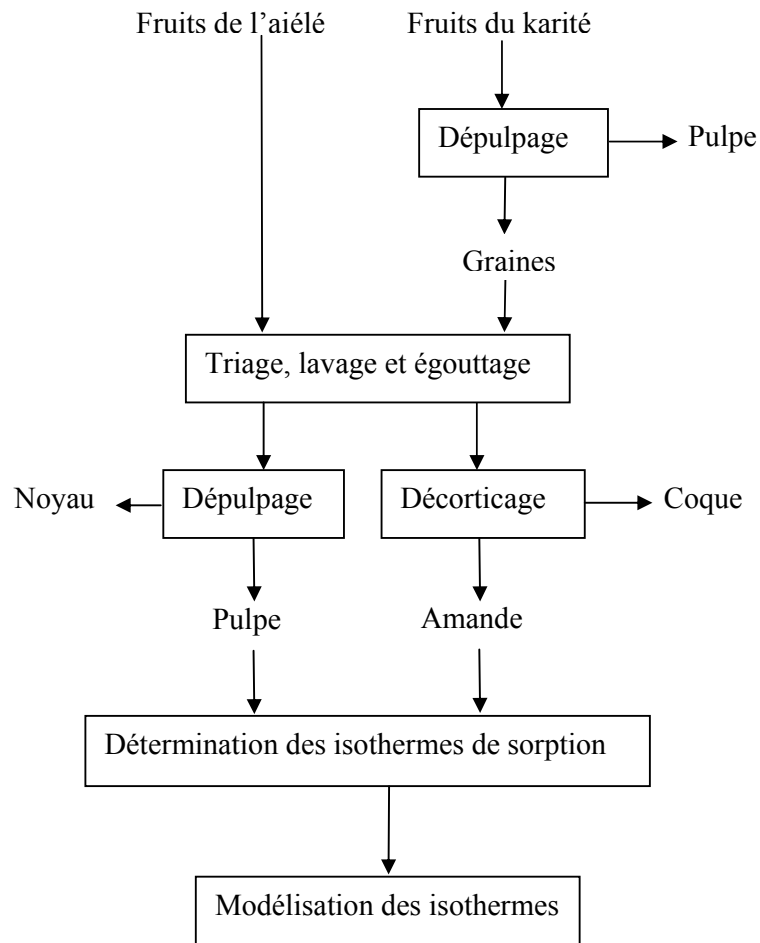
Fruits de l’aiélé

Fruits du karité

Dépulpage

Pulpe

Graines

Triage, lavage et égouttage

Noyau

Dépulpage

Décorticage

Coque

Pulpe

Amande

Détermination des isothermes de sorption

Modélisation des isothermes